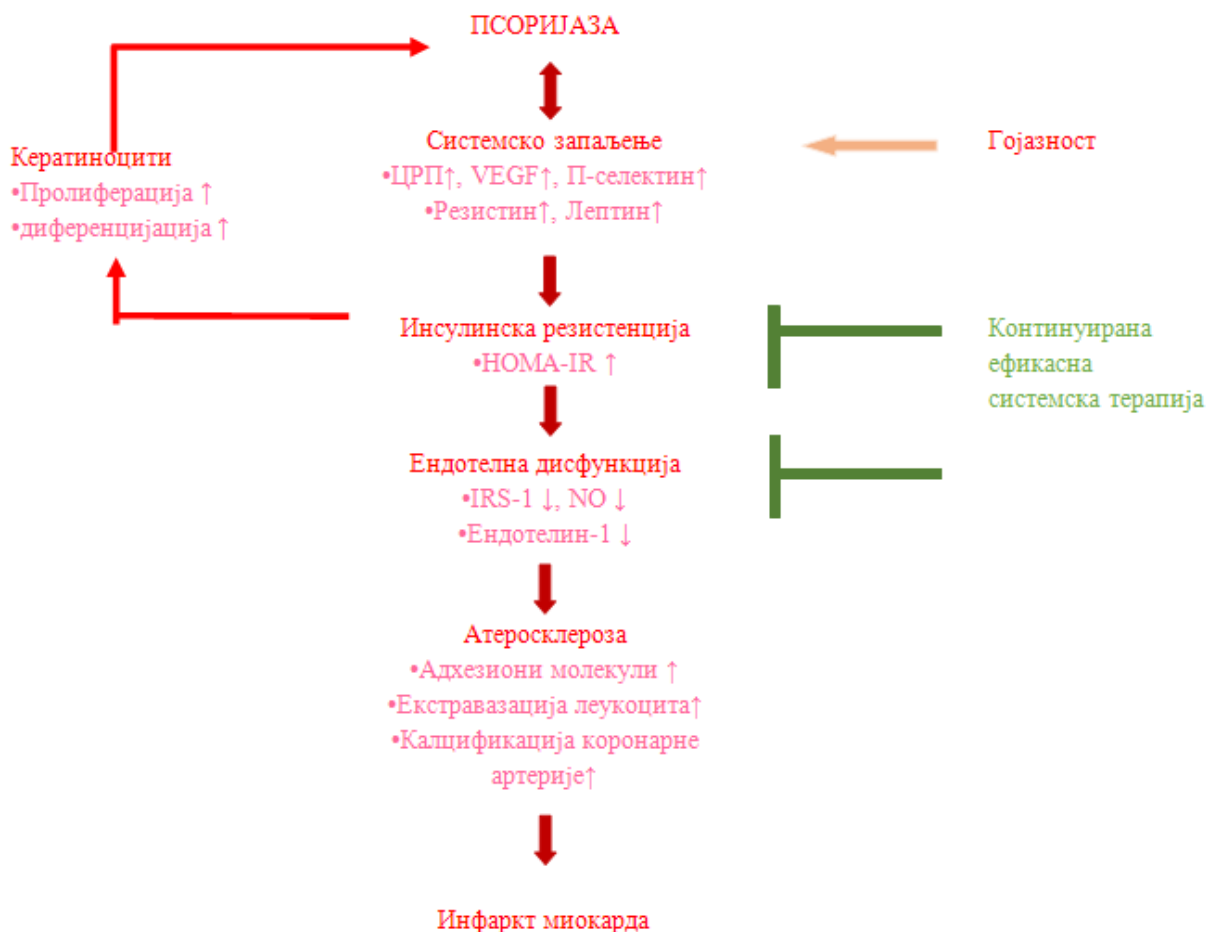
ПСОРИЈАЗА

Кератиноцити
•Пролиферација ↑
•диференцијација ↑

Системско запаљење
•ЦРП↑, VEGF↑, П-селектин↑
•Резистин↑, Лептин↑

Гојазност

Инсулинска резистенција
•HOMA-IR ↑

Континуирана ефикасна системска терапија

Ендотелна дисфункција
•IRS-1 ↓, NO ↓
•Ендотелин-1 ↓

Атеросклероза
•Адхезиони молекули ↑
•Екстравазација леукоцита↑
•Калцификација коронарне артерије↑

Инфаркт миокарда